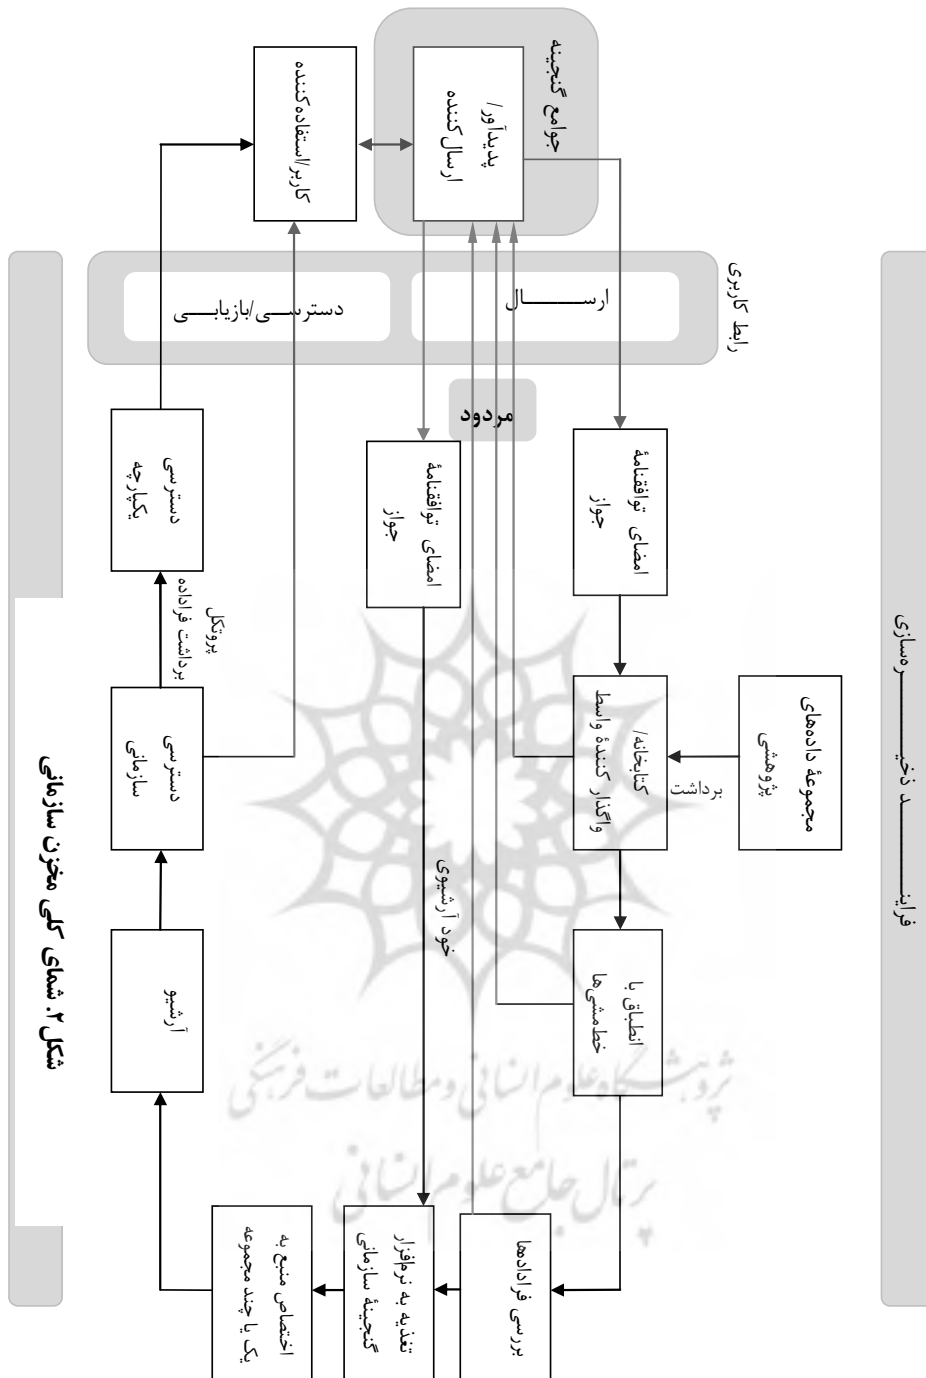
جوامع گنجینه

پدیدآور/ ارسال‌کننده

کاربر/استفاده‌کننده

رابط کاربری

ارســــــال

دسترســـی/بازیابـــی

مردود

فراینـــــــد ذخیـــــــره‌سازی

امضای توافقنامهٔ جواز

امضای توافقنامهٔ جواز

مجموعهٔ داده‌های پژوهشی

برداشت

کتابخانه/ واگذارکنندهٔ واسط

انطباق با خط‌مشی‌ها

بررسی قراردادها

تغذیه به نرم‌افزار گنجینهٔ سازمانی

اختصاص منبع به یک یا چند مجموعه

خود آرشیوی

آرشیو

دسترسی سازمانی

پروتکل برداشت فراداده

دسترسی یکپارچه

شکل ۲. شمای کلی مخزن سازمانی

پژوهشگاه علوم انسانی و مطالعات فرهنگی
پرتال جامع علوم انسانی